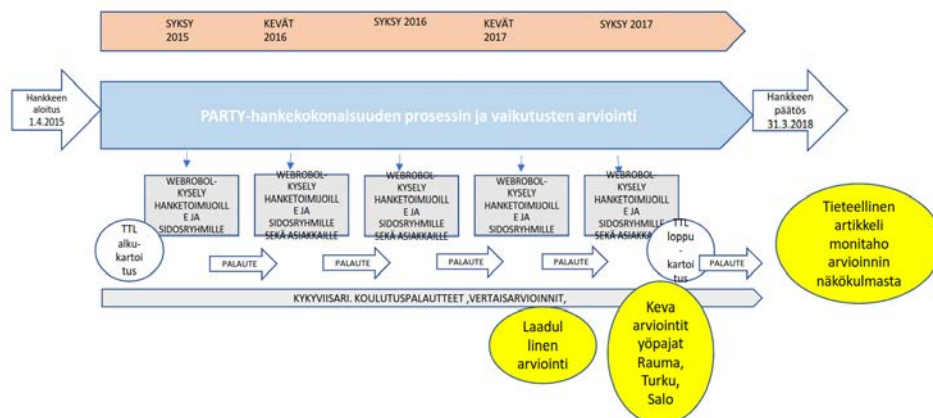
SYKSY 2015
KEVÄT 2016
SYKSY 2016
KEVÄT 2017
SYKSY 2017

Hankkeen aloitus 1.4.2015

PARTY-hankekokonaisuuden prosessin ja vaikutusten arviointi

Hankkeen päätös 31.3.2018

WEBROBOL-KYSELY HANKETOIMIJOILLE JA SIDOSRYHMILLE

WEBROBOL-KYSELY HANKETOIMIJOILLE JA SIDOSRYHMILLE SEKÄ ASIAKKAILLE

WEBROBOL-KYSELY HANKETOIMIJOILLE JA SIDOSRYHMILLE SEKÄ ASIAKKAILLE

WEBROBOL-KYSELY HANKETOIMIJOILLE JA SIDOSRYHMILLE

WEBROBOL-KYSELY HANKETOIMIJOILLE JA SIDOSRYHMILLE SEKÄ ASIAKKAILLE

TTL alkukartoitus

PALAUTE

PALAUTE

PALAUTE

PALAUTE

TTL loppu-kartoitus

PALAUTE

Tieteellinen artikkeli monitaho arvioinnin näkökulmasta

KYKYVIISARI. KOULUTUSPALAUTTEET ,VERTAISARVIOINNIT,

Laadullinen arviointi

Keva arviointityöpajat Rauma, Turku, Salo